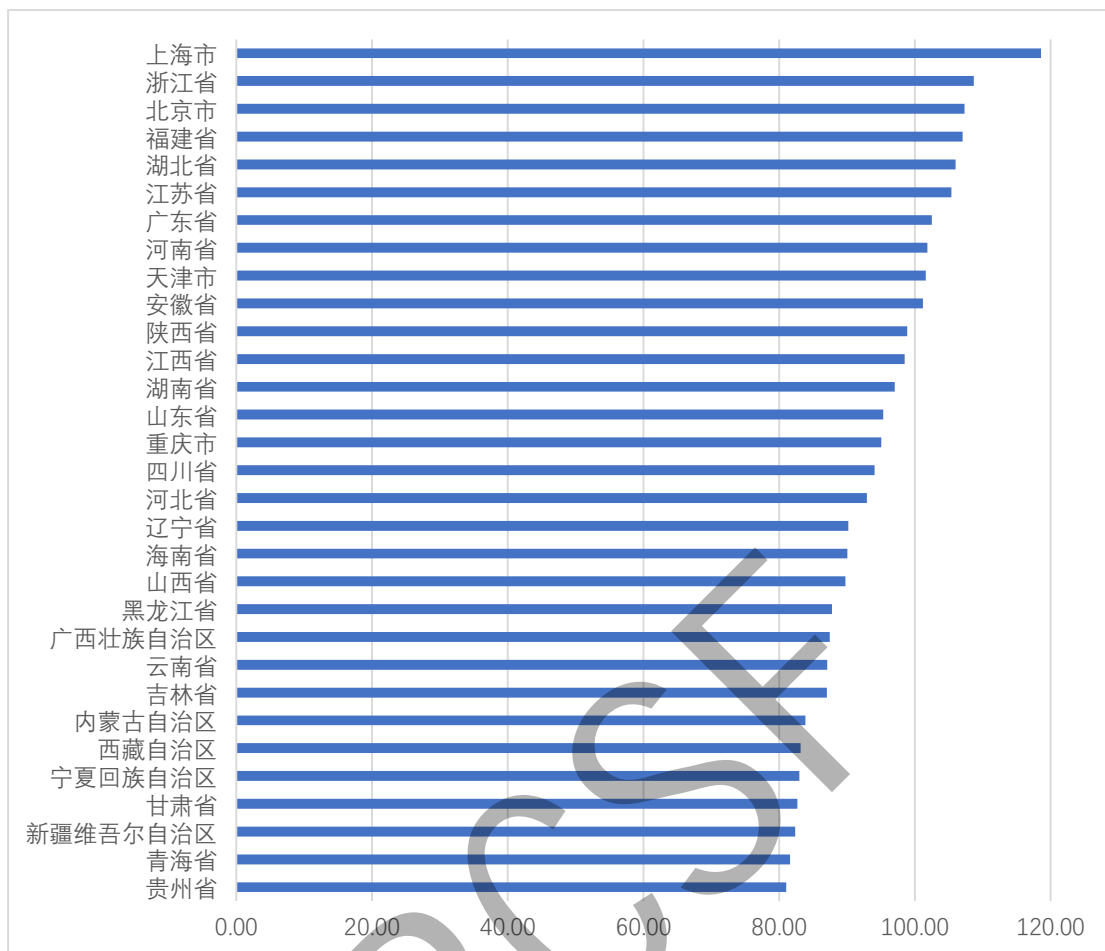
上海市
浙江省
北京市
福建省
湖北省
江苏省
广东省
河南省
天津市
安徽省
陕西省
江西省
湖南省
山东省
重庆市
四川省
河北省
辽宁省
海南省
山西省
黑龙江省
广西壮族自治区
云南省
吉林省
内蒙古自治区
西藏自治区
宁夏回族自治区
甘肃省
新疆维吾尔自治区
青海省
贵州省

0.00 20.00 40.00 60.00 80.00 100.00 120.00

CSF